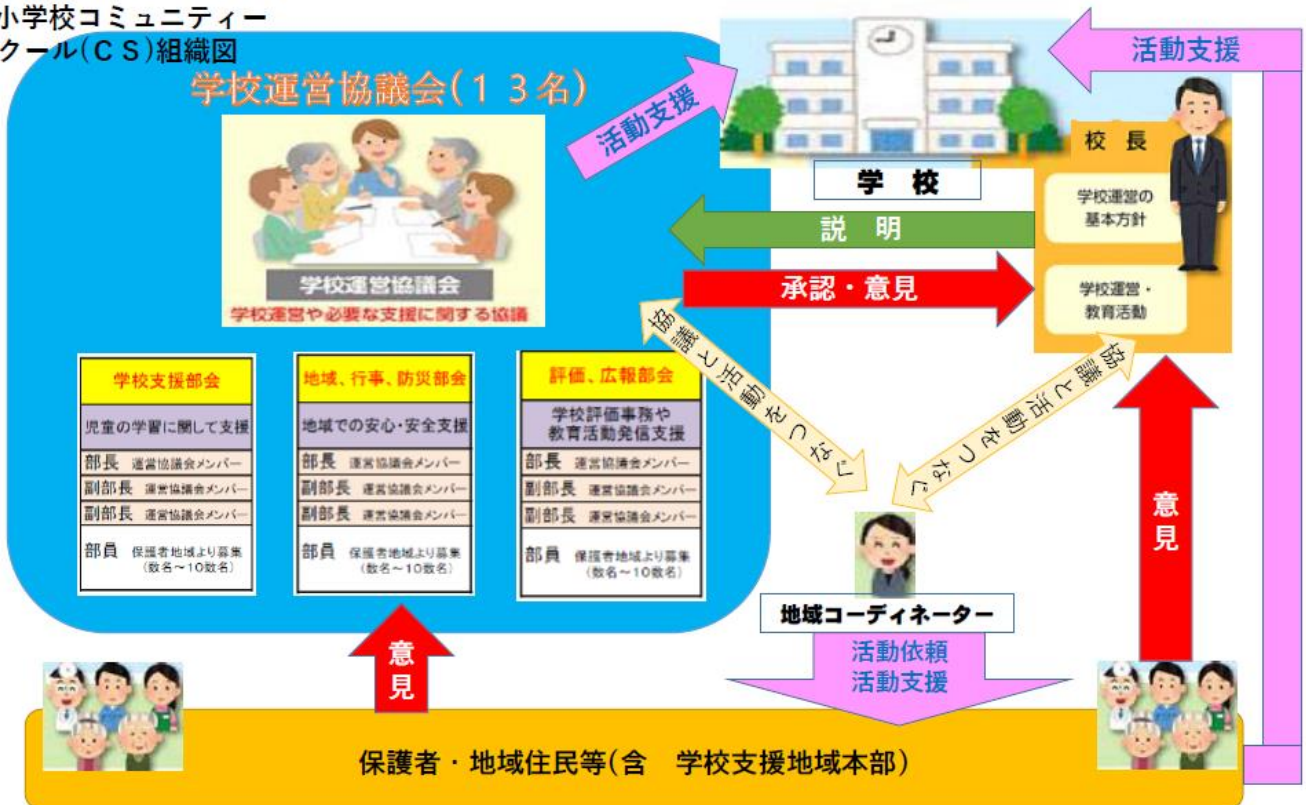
小学校コミュニティー
クール(ＣＳ)組織図

学校運営協議会(１３名)

学校運営協議会
学校運営や必要な支援に関する協議

| 学校支援部会 |
|---|
| 児童の学習に関して支援 |
| 部長 運営協議会メンバー |
| 副部長 運営協議会メンバー |
| 副部長 運営協議会メンバー |
| 部員 保護者地域より募集（数名～10数名） |

| 地域、行事、防災部会 |
|---|
| 地域での安心･安全支援 |
| 部長 運営協議会メンバー |
| 副部長 運営協議会メンバー |
| 副部長 運営協議会メンバー |
| 部員 保護者地域より募集（数名～10数名） |

| 評価、広報部会 |
|---|
| 学校評価事務や教育活動発信支援 |
| 部長 運営協議会メンバー |
| 副部長 運営協議会メンバー |
| 副部長 運営協議会メンバー |
| 部員 保護者地域より募集（数名～10数名） |

活動支援

学　校

活動支援

校　長

学校運営の基本方針

学校運営・教育活動

説　明

承認・意見

協議と活動をつなぐ

協議と活動をつなぐ

意見

地域コーディネーター

活動依頼
活動支援

意見

保護者・地域住民等(含　学校支援地域本部)